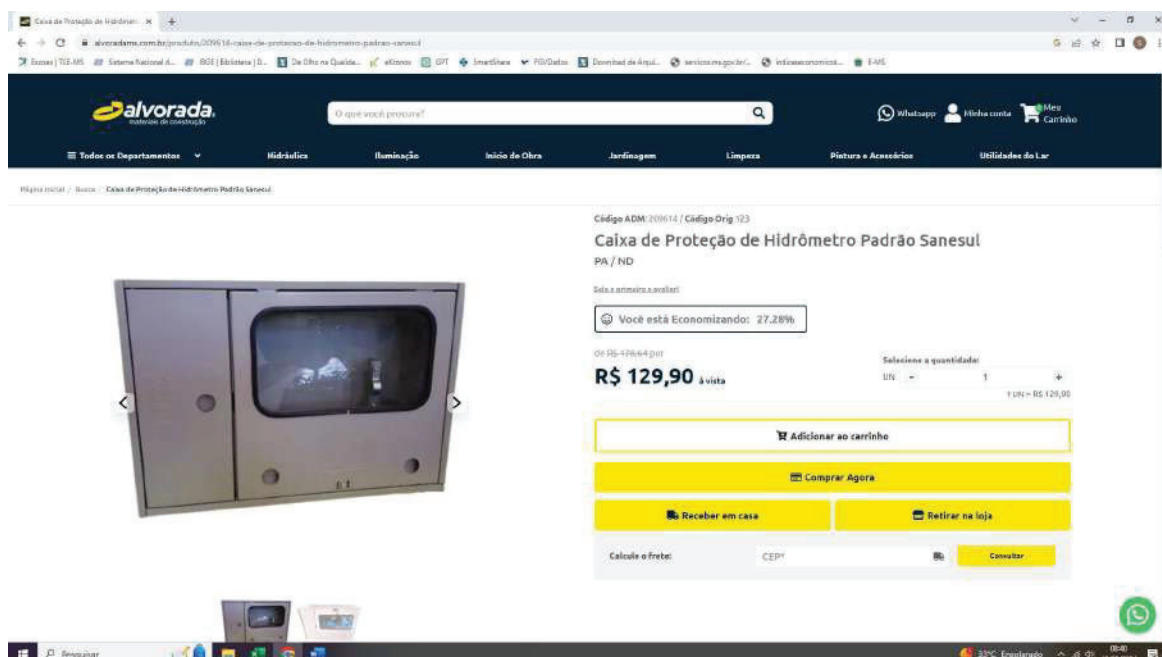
Caixa de Proteção de Hidrômet... ×  +

alvoradams.com.br/produto/209614-caixa-de-protecao-de-hidrometro-padrao-sanesul

alvorada materiais de construção

O que você procura?

Whatsapp  Minha conta  Meu Carrinho

Todos os Departamentos  Hidráulica  Iluminação  Início de Obra  Jardinagem  Limpeza  Pintura e Acessórios  Utilidades do Lar

Página inicial / Busca / Caixa de Proteção de Hidrômetro Padrão Sanesul

Código ADM: 209614 / Código Orig: 123

Caixa de Proteção de Hidrômetro Padrão Sanesul

PA / ND

Seja o primeiro a avaliar!

Você está Economizando: 27.28%

de R$ 178,64 por

R$ 129,90 à vista

Selecione a quantidade:

UN  -  1  +

1 UN = R$ 129,90

Adicionar ao carrinho

Comprar Agora

Receber em casa

Retirar na loja

Calcule o frete:  CEP*  Consultar

Pesquisar

33°C Ensolarado